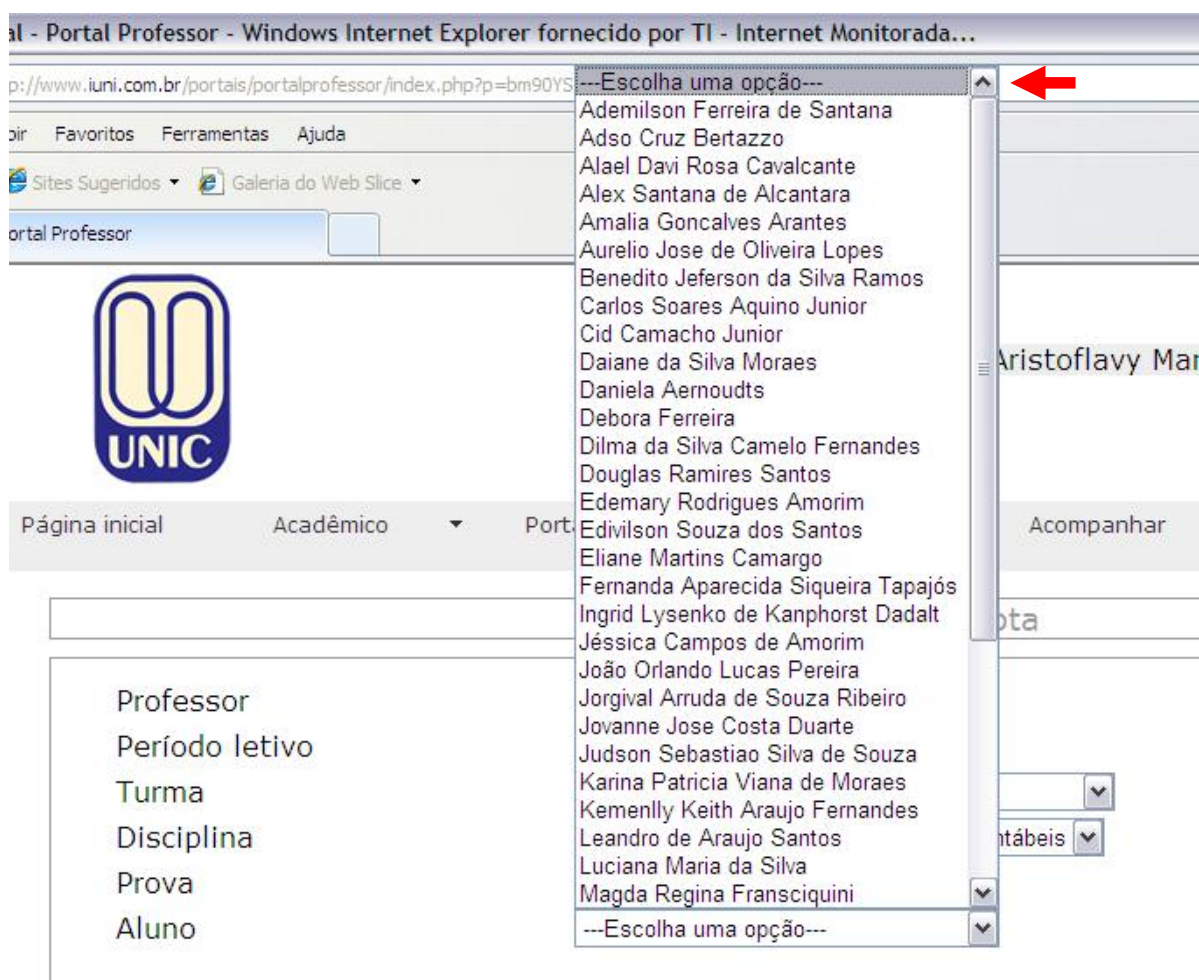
al - Portal Professor - Windows Internet Explorer fornecido por TI - Internet Monitorada...

p://www.iuni.com.br/portais/portalprofessor/index.php?p=bm90YS

---Escolha uma opção---
Ademilson Ferreira de Santana
Adso Cruz Bertazzo
Alael Davi Rosa Cavalcante
Alex Santana de Alcantara
Amalia Goncalves Arantes
Aurelio Jose de Oliveira Lopes
Benedito Jeferson da Silva Ramos
Carlos Soares Aquino Junior
Cid Camacho Junior
Daiane da Silva Moraes
Daniela Aernoudts
Debora Ferreira
Dilma da Silva Camelo Fernandes
Douglas Ramires Santos
Edemary Rodrigues Amorim
Edivilson Souza dos Santos
Eliane Martins Camargo
Fernanda Aparecida Siqueira Tapajós
Ingrid Lysenko de Kanphorst Dadalt
Jéssica Campos de Amorim
João Orlando Lucas Pereira
Jorgival Arruda de Souza Ribeiro
Jovanne Jose Costa Duarte
Judson Sebastiao Silva de Souza
Karina Patricia Viana de Moraes
Kemenlly Keith Araujo Fernandes
Leandro de Araujo Santos
Luciana Maria da Silva
Magda Regina Fransciquini

bir Favoritos Ferramentas Ajuda

Sites Sugeridos Galeria do Web Slice

ortal Professor

UNIC

Aristoflavy Mar

Página inicial Acadêmico Port Acompanhar

ota

Professor
Período letivo
Turma
Disciplina
Prova
Aluno

ntábeis

---Escolha uma opção---